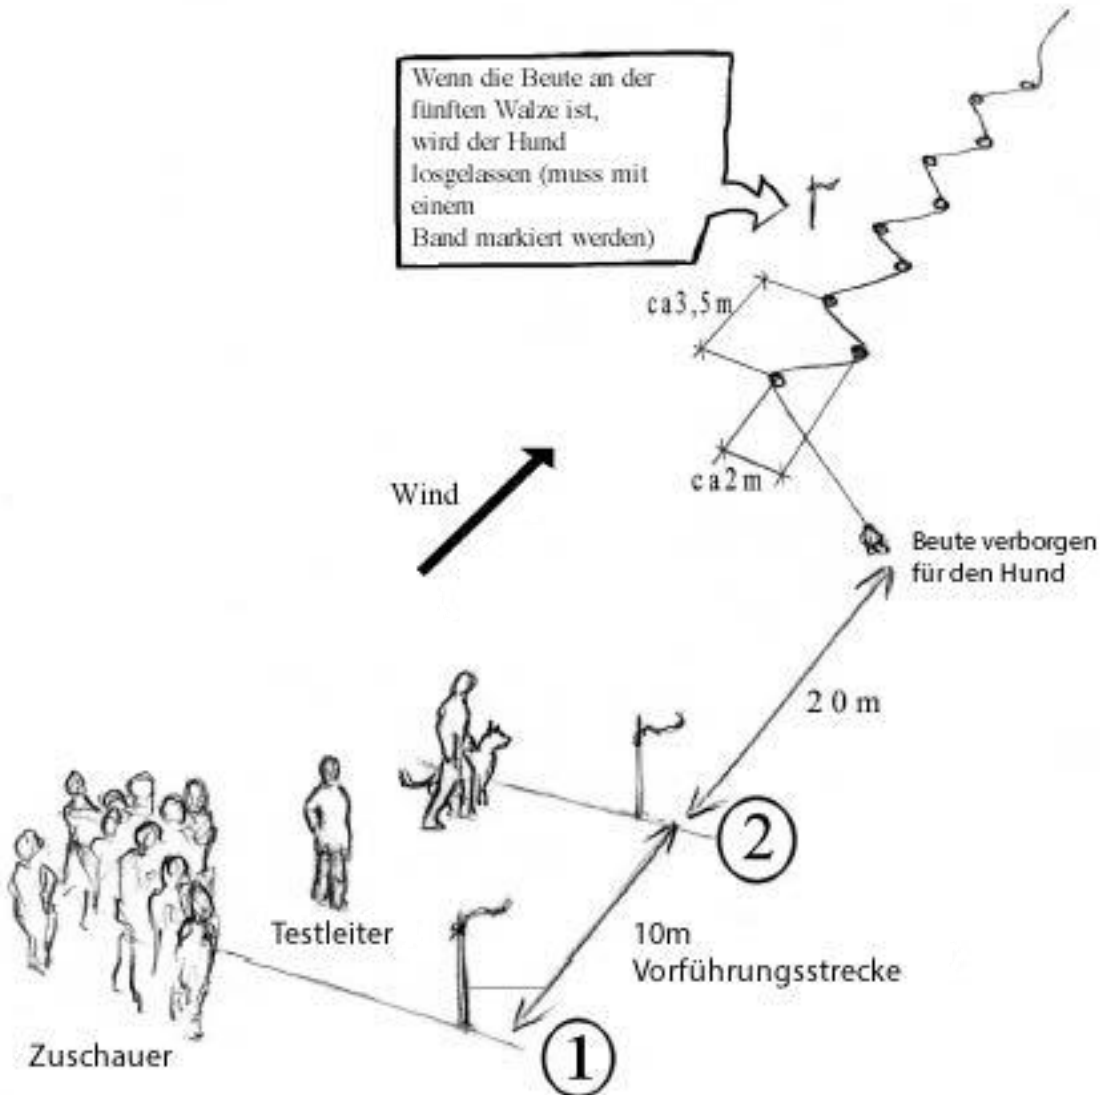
Wenn die Beute an der fünften Walze ist, wird der Hund losgelassen (muss mit einem Band markiert werden)

ca3,5m

ca2m

Wind

Beute verborgen für den Hund

20m

2

Testleiter

10m Vorführungsstrecke

1

Zuschauer